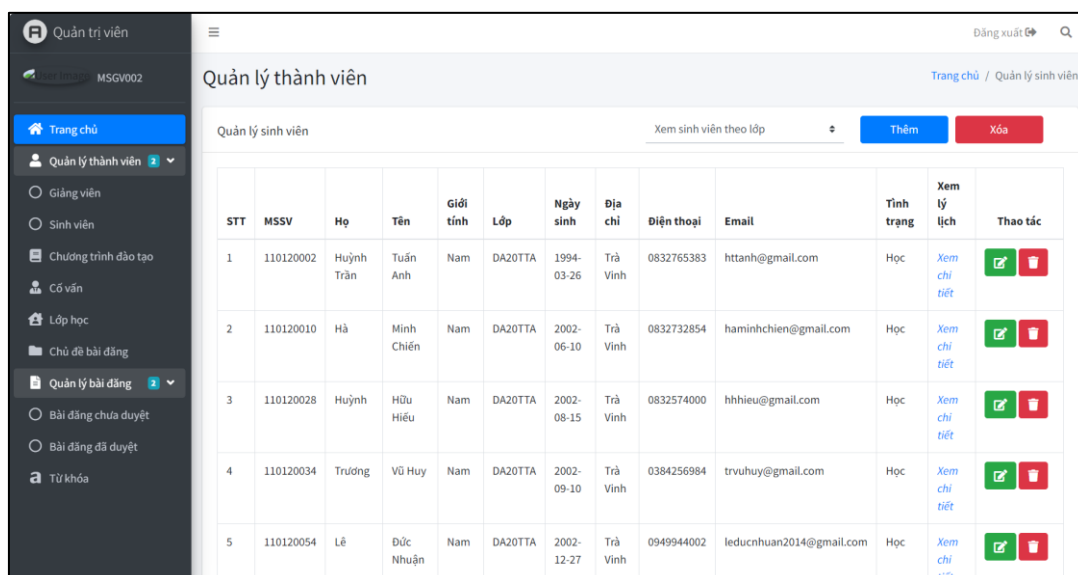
Quản trị viên

User Image MSGV002

Trang chủ

Quản lý thành viên 2

Giảng viên

Sinh viên

Chương trình đào tạo

Cố vấn

Lớp học

Chủ đề bài đăng

Quản lý bài đăng 2

Bài đăng chưa duyệt

Bài đăng đã duyệt

Từ khóa

≡

Đăng xuất

Quản lý thành viên

Trang chủ / Quản lý sinh viên

Quản lý sinh viên

Xem sinh viên theo lớp

Thêm

Xóa

| STT | MSSV | Họ | Tên | Giới tính | Lớp | Ngày sinh | Địa chỉ | Điện thoại | Email | Tình trạng | Xem lý lịch | Thao tác |
|---|---|---|---|---|---|---|---|---|---|---|---|---|
| 1 | 110120002 | Huỳnh Trần | Tuấn Anh | Nam | DA20TTA | 1994-03-26 | Trà Vinh | 0832765383 | httanh@gmail.com | Học | Xem chi tiết | |
| 2 | 110120010 | Hà | Minh Chiến | Nam | DA20TTA | 2002-06-10 | Trà Vinh | 0832732854 | haminhchien@gmail.com | Học | Xem chi tiết | |
| 3 | 110120028 | Huỳnh | Hữu Hiếu | Nam | DA20TTA | 2002-08-15 | Trà Vinh | 0832574000 | hhhieu@gmail.com | Học | Xem chi tiết | |
| 4 | 110120034 | Trương | Vũ Huy | Nam | DA20TTA | 2002-09-10 | Trà Vinh | 0384256984 | trvuhuy@gmail.com | Học | Xem chi tiết | |
| 5 | 110120054 | Lê | Đức Nhuận | Nam | DA20TTA | 2002-12-27 | Trà Vinh | 0949944002 | leducnhuan2014@gmail.com | Học | Xem chi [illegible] | |